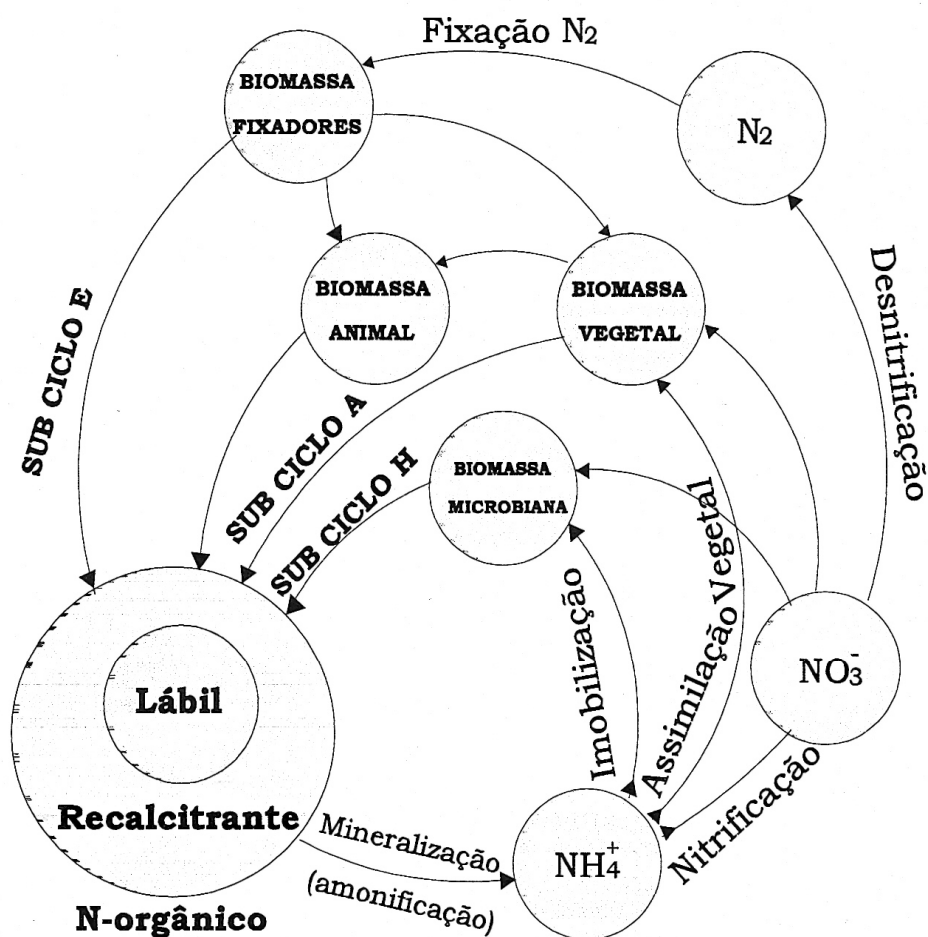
Fixação $N_2$

BIOMASSA FIXADORES

$N_2$

BIOMASSA ANIMAL

BIOMASSA VEGETAL

Desnitrificação

SUB CICLO E

SUB CICLO A

SUB CICLO H

BIOMASSA MICROBIANA

Assimilação Vegetal

Imobilização

Lábil

Recalcitrante

N-orgânico

$NO_3^-$

Nitrificação

Mineralização (amonificação)

$NH_4^+$